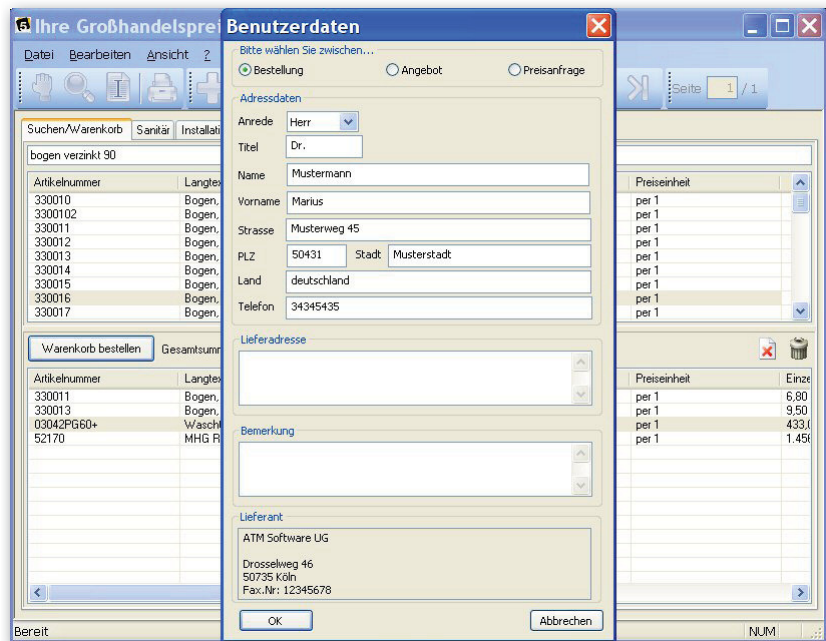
Ihre Großhandelsprei

Datei Bearbeiten Ansicht ?

Seite 1 / 1

Suchen/Warenkorb Sanitär Installati

bogen verzinkt 90

| Artikelnummer | Langtex | Preiseinheit |
|---|---|---|
| 330010 | Bogen, | per 1 |
| 3300102 | Bogen, | per 1 |
| 330011 | Bogen, | per 1 |
| 330012 | Bogen, | per 1 |
| 330013 | Bogen, | per 1 |
| 330014 | Bogen, | per 1 |
| 330015 | Bogen, | per 1 |
| 330016 | Bogen, | per 1 |
| 330017 | Bogen, | per 1 |

Warenkorb bestellen Gesamtsumm

| Artikelnummer | Langtex | Preiseinheit | Einze |
|---|---|---|---|
| 330011 | Bogen, | per 1 | 6,80 |
| 330013 | Bogen, | per 1 | 9,50 |
| 03042PG60+ | Wasch | per 1 | 433,( |
| 52170 | MHG R | per 1 | 1.45( |

Bereit NUM

Benutzerdaten

Bitte wählen Sie zwischen...
Bestellung Angebot Preisanfrage

Adressdaten
Anrede Herr
Titel Dr.
Name Mustermann
Vorname Marius
Strasse Musterweg 45
PLZ 50431 Stadt Musterstadt
Land deutschland
Telefon 34345435

Lieferadresse

Bemerkung

Lieferant
ATM Software UG

Drosselweg 46
50735 Köln
Fax.Nr: 12345678

OK Abbrechen